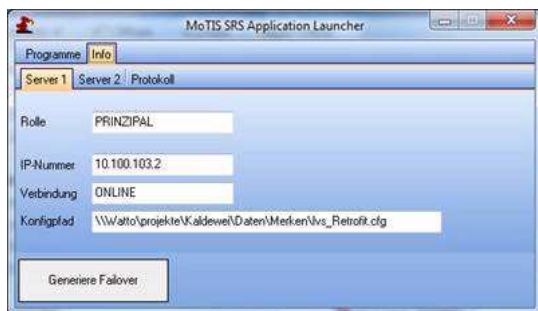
MoTIS SRS Application Launcher

Programme Info

Server 1 Server 2 Protokoll

Rolle PRINZIPAL

IP-Nummer 10.100.103.2

Verbindung ONLINE

Konfigpfad \\Watto\projekte\Kaldewei\Daten\Merken\lvs_Retrofit.cfg

Generiere Failover